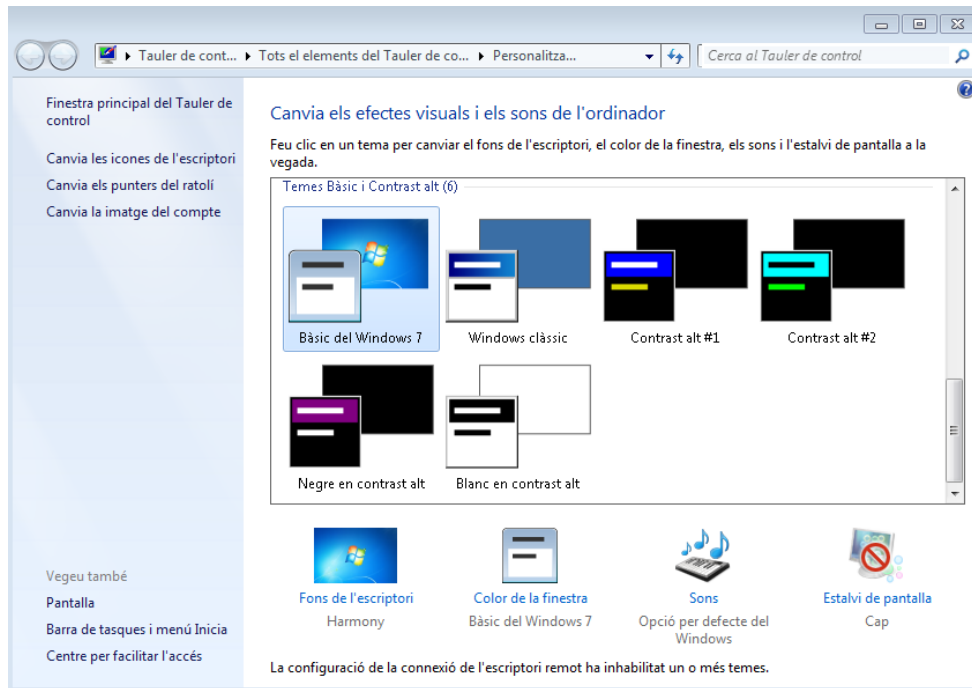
▸ Tauler de cont... ▸ Tots el elements del Tauler de co... ▸ Personalitza...

Cerca al Tauler de control

Finestra principal del Tauler de control

Canvia les icones de l'escriptori

Canvia els punters del ratolí

Canvia la imatge del compte

Canvia els efectes visuals i els sons de l'ordinador

Feu clic en un tema per canviar el fons de l'escriptori, el color de la finestra, els sons i l'estalvi de pantalla a la vegada.

Temes Bàsic i Contrast alt (6)

Bàsic del Windows 7

Windows clàssic

Contrast alt #1

Contrast alt #2

Negre en contrast alt

Blanc en contrast alt

Fons de l'escriptori
Harmony

Color de la finestra
Bàsic del Windows 7

Sons
Opció per defecte del Windows

Estalvi de pantalla
Cap

Vegeu també

Pantalla

Barra de tasques i menú Inicia

Centre per facilitar l'accés

La configuració de la connexió de l'escriptori remot ha inhabilitat un o més temes.